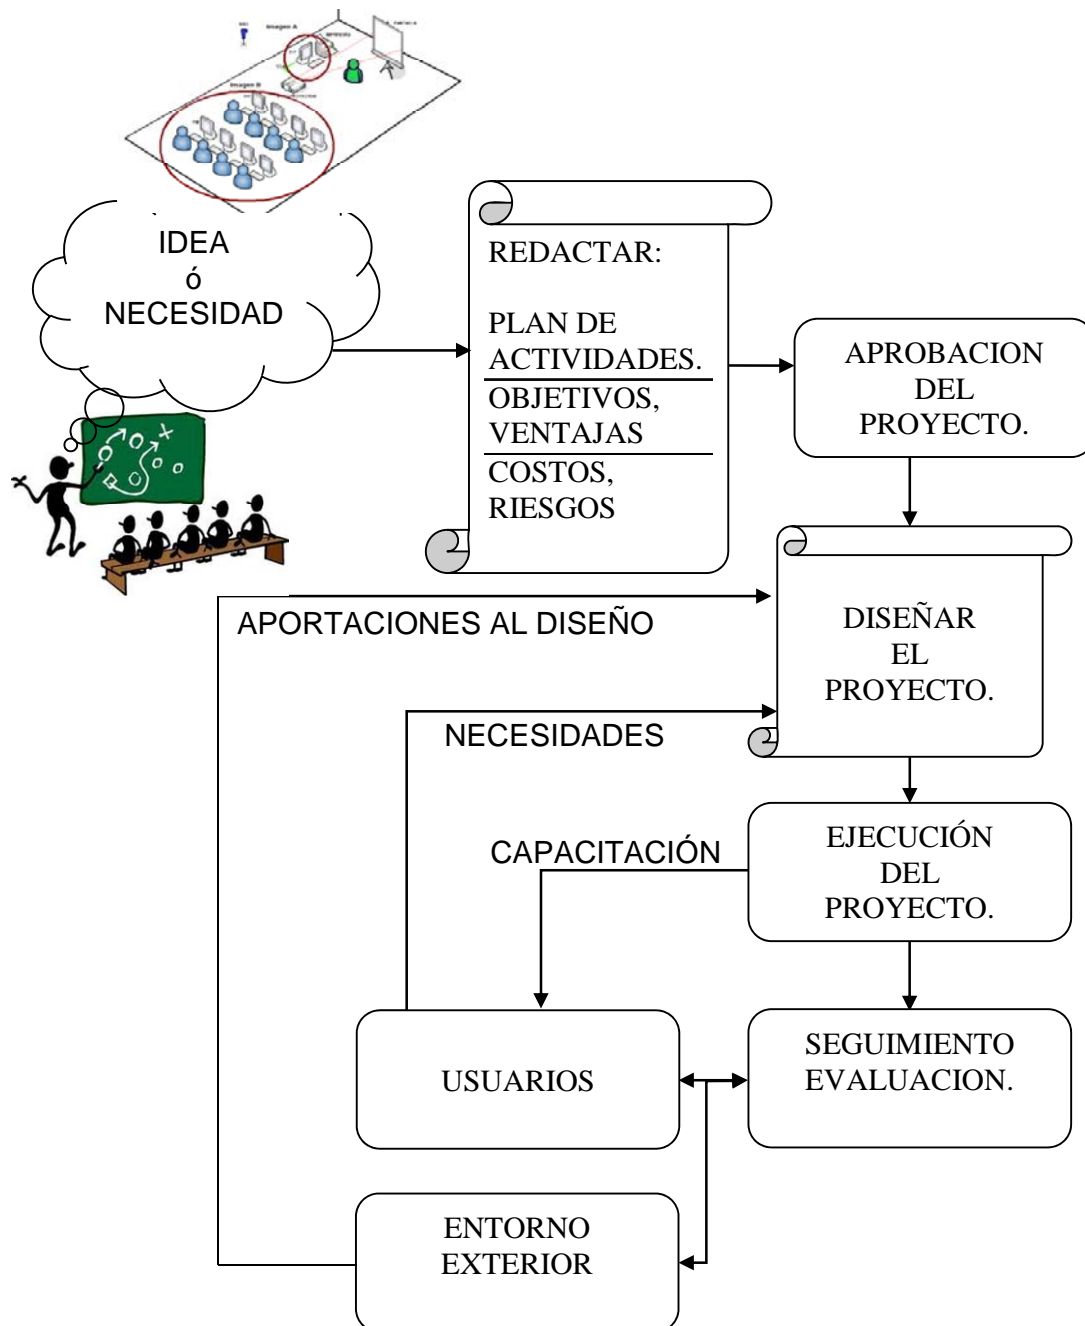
Imagen A

Imagen B

IDEA
ó
NECESIDAD

REDACTAR:

PLAN DE ACTIVIDADES.

OBJETIVOS, VENTAJAS

COSTOS, RIESGOS

APROBACION DEL PROYECTO.

APORTACIONES AL DISEÑO

DISEÑAR EL PROYECTO.

NECESIDADES

CAPACITACIÓN

EJECUCIÓN DEL PROYECTO.

USUARIOS

SEGUIMIENTO EVALUACION.

ENTORNO EXTERIOR